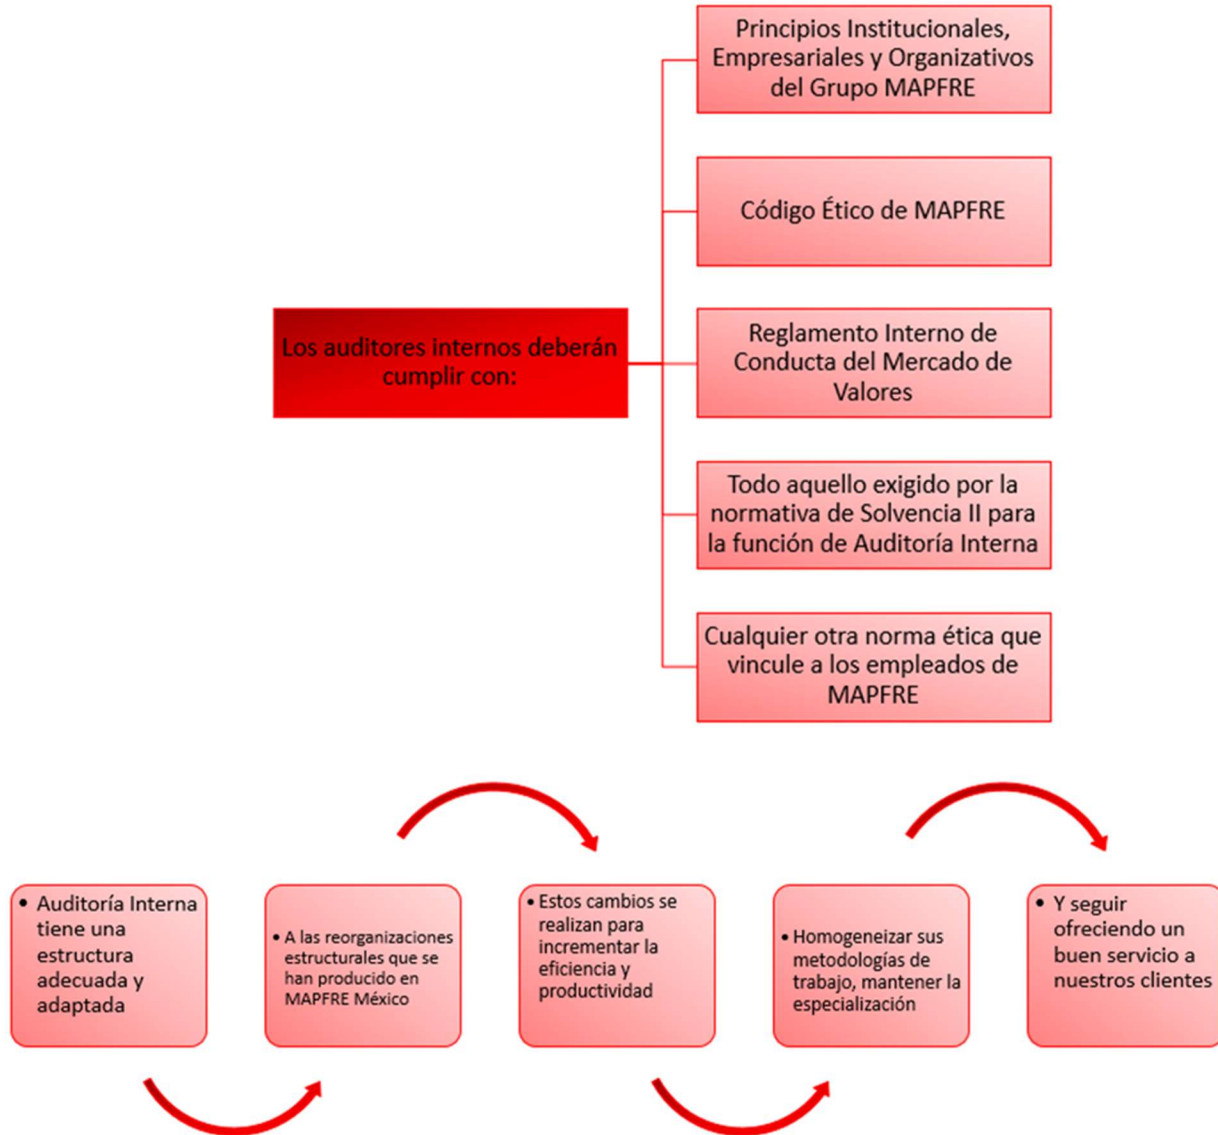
Los auditores internos deberán cumplir con:

Principios Institucionales, Empresariales y Organizativos del Grupo MAPFRE

Código Ético de MAPFRE

Reglamento Interno de Conducta del Mercado de Valores

Todo aquello exigido por la normativa de Solvencia II para la función de Auditoría Interna

Cualquier otra norma ética que vincule a los empleados de MAPFRE

• Auditoría Interna tiene una estructura adecuada y adaptada

• A las reorganizaciones estructurales que se han producido en MAPFRE México

• Estos cambios se realizan para incrementar la eficiencia y productividad

• Homogeneizar sus metodologías de trabajo, mantener la especialización

• Y seguir ofreciendo un buen servicio a nuestros clientes